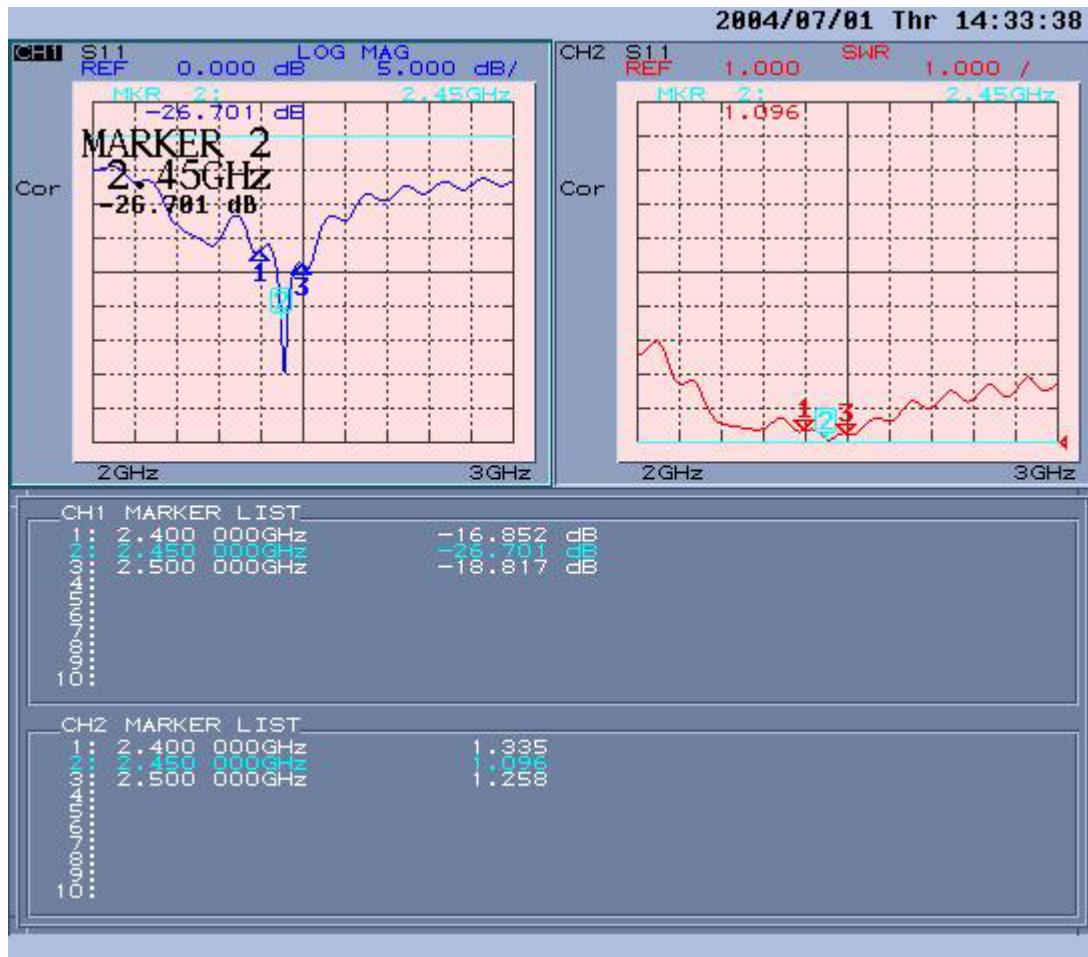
2004/07/01 Thr 14:33:38

CH1 S11 LOG MAG
REF 0.000 dB 5.000 dB/
MKR 2: 2.45GHz
-26.701 dB
MARKER 2
2.45GHz
-26.701 dB
Cor
1 2 3
2GHz 3GHz

CH2 S11 SWR
REF 1.000 1.000 /
MKR 2: 2.45GHz
1.096
Cor
1 2 3
2GHz 3GHz

CH1 MARKER LIST
1: 2.400 000GHz -16.852 dB
2: 2.450 000GHz -26.701 dB
3: 2.500 000GHz -18.817 dB
4:
5:
6:
7:
8:
9:
10:

CH2 MARKER LIST
1: 2.400 000GHz 1.335
2: 2.450 000GHz 1.096
3: 2.500 000GHz 1.258
4:
5:
6:
7:
8:
9:
10: